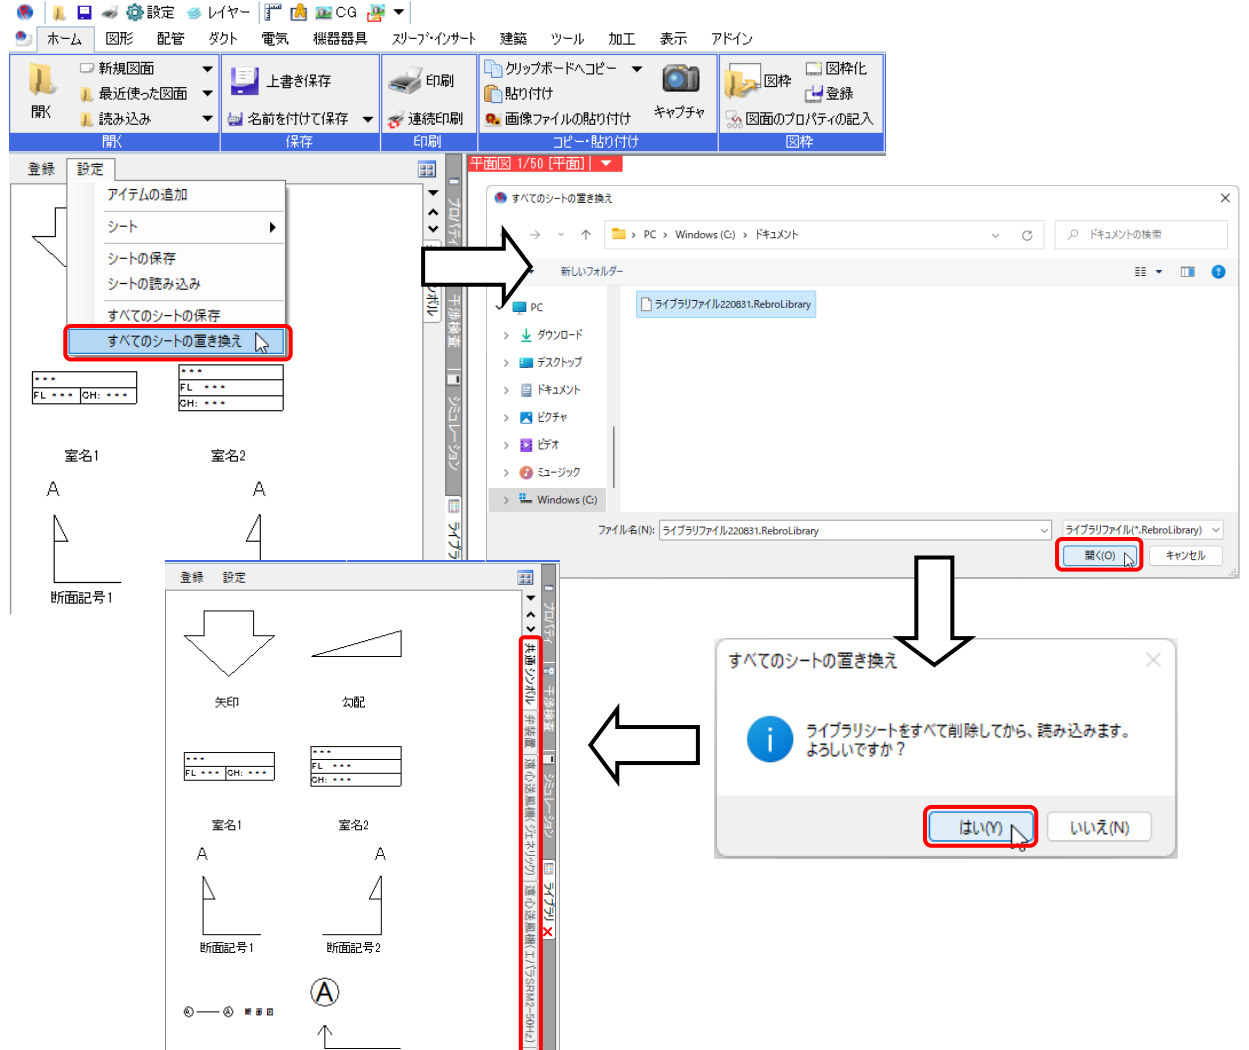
設定 レイヤー CG

ホーム 図形 配管 ダクト 電気 機器器具 スリーブ･インサート 建築 ツール 加工 表示 アドイン

開く 新規図面 最近使った図面 読み込み
開く

上書き保存 名前を付けて保存
保存

印刷 連続印刷
印刷

クリップボードへコピー 貼り付け 画像ファイルの貼り付け キャプチャ
コピー・貼り付け

図枠 図枠化 登録 図面のプロパティの記入
図枠

登録 設定

アイテムの追加
シート
シートの保存
シートの読み込み
すべてのシートの保存
すべてのシートの置き換え

FL *** CH: ***
FL *** CH: ***

室名1 室名2
A A
断面記号1

平面図 1/50 [平面]

すべてのシートの置き換え

PC › Windows (C:) › ドキュメント
ドキュメントの検索
新しいフォルダー
PC
ダウンロード
デスクトップ
ドキュメント
ピクチャ
ビデオ
ミュージック
Windows (C:)
ライブラリファイル220831.RebroLibrary
ファイル名(N): ライブラリファイル220831.RebroLibrary
ライブラリファイル(*.RebroLibrary)
開く(O) キャンセル

登録 設定
矢印 勾配
FL *** CH: ***
FL *** CH: ***
室名1 室名2
A A
断面記号1 断面記号2
A

共通シンボル 弁装置 遠心送風機(ジェネリック) 遠心送風機(エバラSRM2-50Hz)
プロパティ 干渉検査 シミュレーション ライブラリ

すべてのシートの置き換え
ライブラリシートをすべて削除してから、読み込みます。
よろしいですか？
はい(Y) いいえ(N)